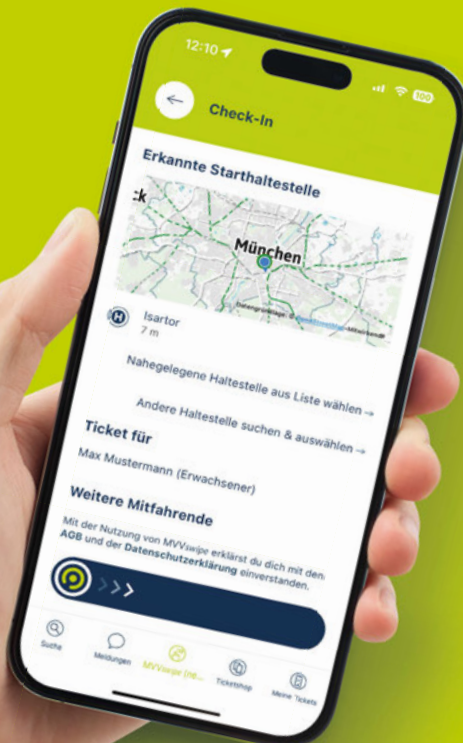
12:10

100

Check-In

Erkannte Starthaltestelle

:k

München

Isartor
7 m

Nahegelegene Haltestelle aus Liste wählen →

Andere Haltestelle suchen & auswählen →

Ticket für

Max Mustermann (Erwachsener)

Weitere Mitfahrende

Mit der Nutzung von MVVswipe erklärst du dich mit den AGB und der Datenschutzerklärung einverstanden.

Suche

Meldungen

MVVswipe (re...

Ticketshop

Meine Tickets